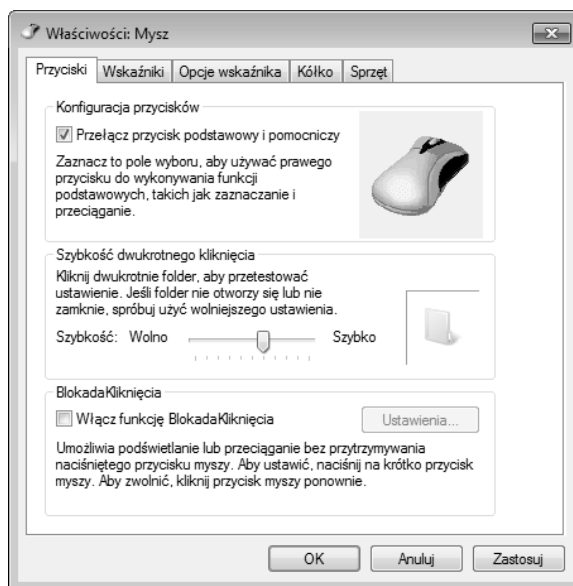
Właściwości: Mysz

Przyciski | Wskaźniki | Opcje wskaźnika | Kółko | Sprzęt

Konfiguracja przycisków

Przełącz przycisk podstawowy i pomocniczy

Zaznacz to pole wyboru, aby używać prawego przycisku do wykonywania funkcji podstawowych, takich jak zaznaczanie i przeciąganie.

Szybkość dwukrotnego kliknięcia

Kliknij dwukrotnie folder, aby przetestować ustawienie. Jeśli folder nie otworzy się lub nie zamknie, spróbuj użyć wolniejszego ustawienia.

Szybkość: Wolno Szybko

BlokadaKliknięcia

Włącz funkcję BlokadaKliknięcia

Ustawienia...

Umożliwia podświetlanie lub przeciąganie bez przytrzymywania naciśniętego przycisku myszy. Aby ustawić, naciśnij na krótko przycisk myszy. Aby zwolnić, kliknij przycisk myszy ponownie.

OK Anuluj Zastosuj